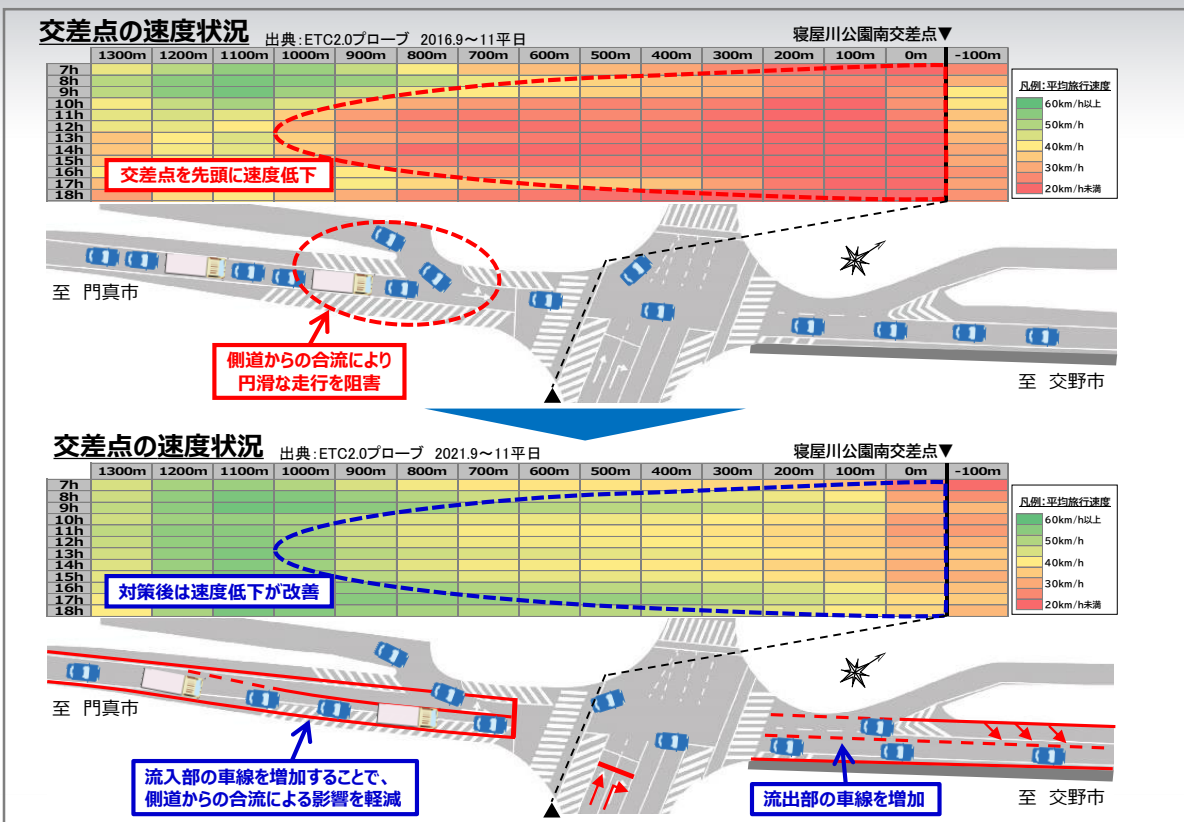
交差点の速度状況 出典：ETC2.0プローブ 2016.9～11平日

寝屋川公園南交差点▼

| | 1300m | 1200m | 1100m | 1000m | 900m | 800m | 700m | 600m | 500m | 400m | 300m | 200m | 100m | 0m | -100m |
|---|---|---|---|---|---|---|---|---|---|---|---|---|---|---|---|
| 7h | | | | | | | | | | | | | | | |
| 8h | | | | | | | | | | | | | | | |
| 9h | | | | | | | | | | | | | | | |
| 10h | | | | | | | | | | | | | | | |
| 11h | | | | | | | | | | | | | | | |
| 12h | | | | | | | | | | | | | | | |
| 13h | | | | | | | | | | | | | | | |
| 14h | | | | | | | | | | | | | | | |
| 15h | | | | | | | | | | | | | | | |
| 16h | | | | | | | | | | | | | | | |
| 17h | | | | | | | | | | | | | | | |
| 18h | | | | | | | | | | | | | | | |

凡例：平均旅行速度
60km/h以上
50km/h
40km/h
30km/h
20km/h未満

交差点を先頭に速度低下

至 門真市

側道からの合流により
円滑な走行を阻害

至 交野市

交差点の速度状況 出典：ETC2.0プローブ 2021.9～11平日

寝屋川公園南交差点▼

| | 1300m | 1200m | 1100m | 1000m | 900m | 800m | 700m | 600m | 500m | 400m | 300m | 200m | 100m | 0m | -100m |
|---|---|---|---|---|---|---|---|---|---|---|---|---|---|---|---|
| 7h | | | | | | | | | | | | | | | |
| 8h | | | | | | | | | | | | | | | |
| 9h | | | | | | | | | | | | | | | |
| 10h | | | | | | | | | | | | | | | |
| 11h | | | | | | | | | | | | | | | |
| 12h | | | | | | | | | | | | | | | |
| 13h | | | | | | | | | | | | | | | |
| 14h | | | | | | | | | | | | | | | |
| 15h | | | | | | | | | | | | | | | |
| 16h | | | | | | | | | | | | | | | |
| 17h | | | | | | | | | | | | | | | |
| 18h | | | | | | | | | | | | | | | |

凡例：平均旅行速度
60km/h以上
50km/h
40km/h
30km/h
20km/h未満

対策後は速度低下が改善

至 門真市

流入部の車線を増加することで、
側道からの合流による影響を軽減

流出部の車線を増加

至 交野市